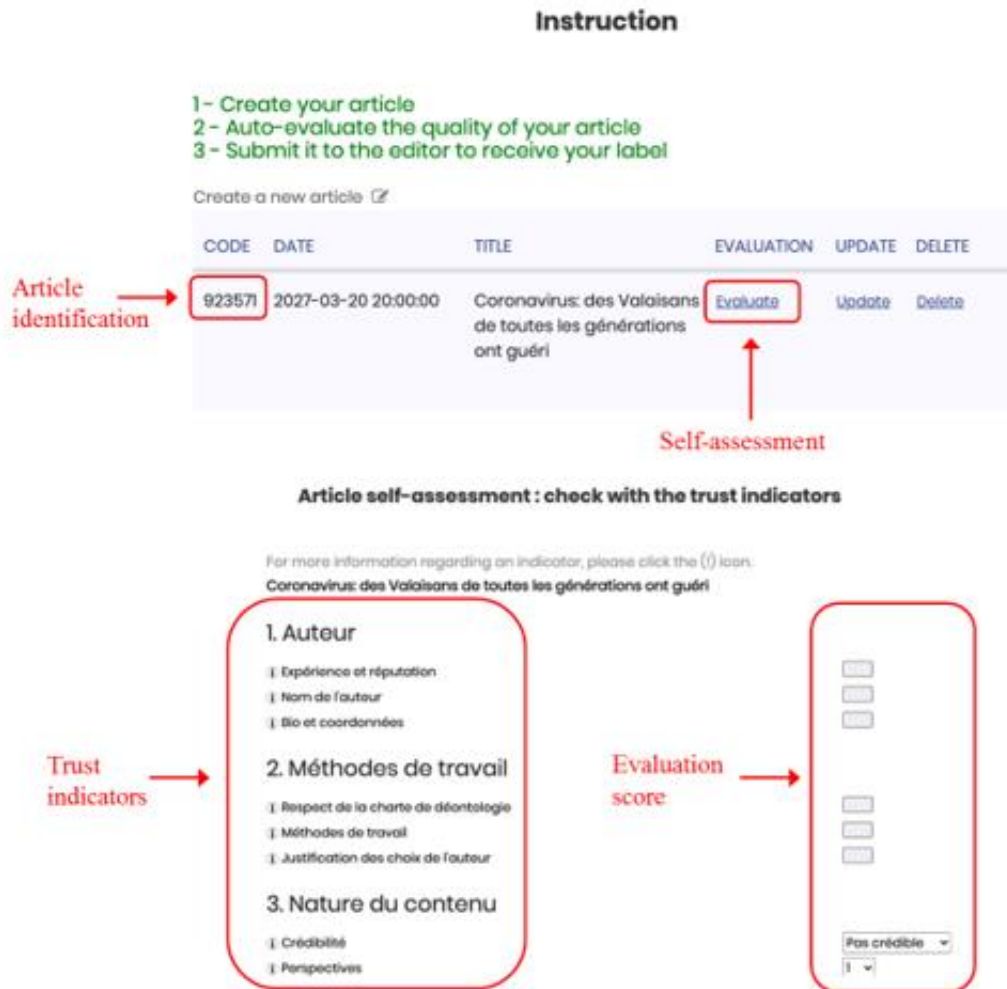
Instruction

1- Create your article
2 - Auto-evaluate the quality of your article
3 - Submit it to the editor to receive your label

Create a new article

| CODE | DATE | TITLE | EVALUATION | UPDATE | DELETE |
|---|---|---|---|---|---|
| 923571 | 2027-03-20 20:00:00 | Coronavirus: des Valaisans de toutes les générations ont guéri | Evaluate | Update | Delete |

Article identification

Self-assessment

Article self-assessment : check with the trust indicators

For more information regarding an indicator, please click the (!) icon.
Coronavirus: des Valaisans de toutes les générations ont guéri

1. Auteur
Expérience et réputation
Nom de l'auteur
Bio et coordonnées

2. Méthodes de travail
Respect de la charte de déontologie
Méthodes de travail
Justification des choix de l'auteur

3. Nature du contenu
Crédibilité
Perspectives

Trust indicators

Evaluation score

Pas crédible
1